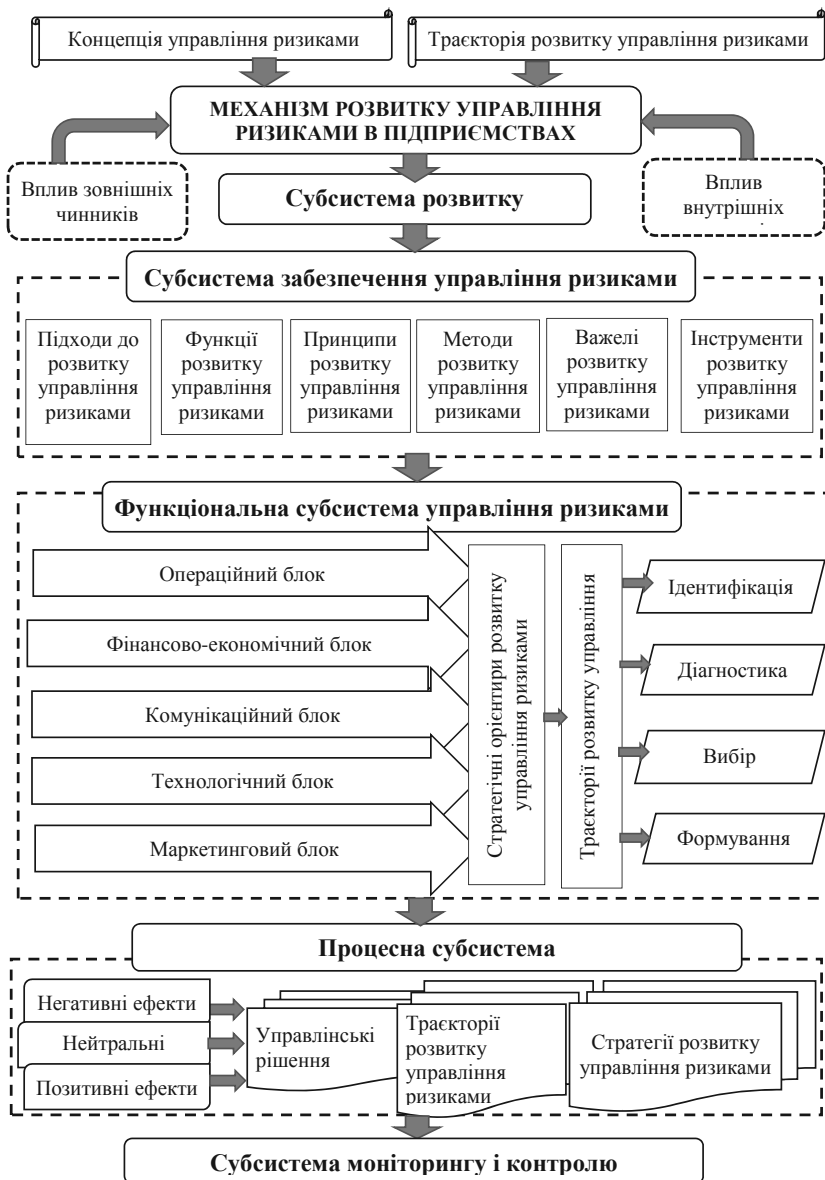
Концепція управління ризиками

Траєкторія розвитку управління ризиками

МЕХАНІЗМ РОЗВИТКУ УПРАВЛІННЯ РИЗИКАМИ В ПІДПРИЄМСТВАХ

Вплив зовнішніх чинників

Субсистема розвитку

Вплив внутрішніх

Субсистема забезпечення управління ризиками

Підходи до розвитку управління ризиками

Функції розвитку управління ризиками

Принципи розвитку управління ризиками

Методи розвитку управління ризиками

Важелі розвитку управління ризиками

Інструменти розвитку управління ризиками

Функціональна субсистема управління ризиками

Операційний блок

Фінансово-економічний блок

Комунікаційний блок

Технологічний блок

Маркетинговий блок

Стратегічні орієнтири розвитку управління ризиками

Траєкторії розвитку управління

Ідентифікація

Діагностика

Вибір

Формування

Процесна субсистема

Негативні ефекти

Нейтральні

Позитивні ефекти

Управлінські рішення

Траєкторії розвитку управління ризиками

Стратегії розвитку управління ризиками

Субсистема моніторингу і контролю